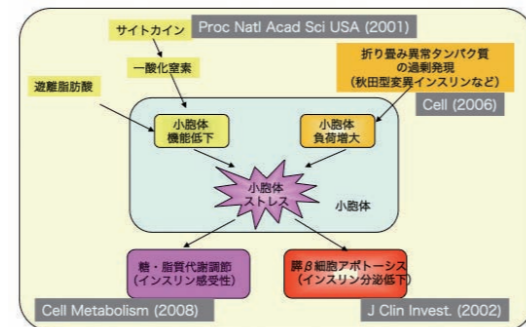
サイトカイン

Proc Natl Acad Sci USA (2001)

一酸化窒素

折り畳み異常タンパク質の過剰発現（秋田型変異インスリンなど）

遊離脂肪酸

Cell (2006)

小胞体機能低下

小胞体負荷増大

小胞体ストレス

小胞体

糖・脂質代謝調節（インスリン感受性）

膵β細胞アポトーシス（インスリン分泌低下）

Cell Metabolism (2008)

J Clin Invest. (2002)